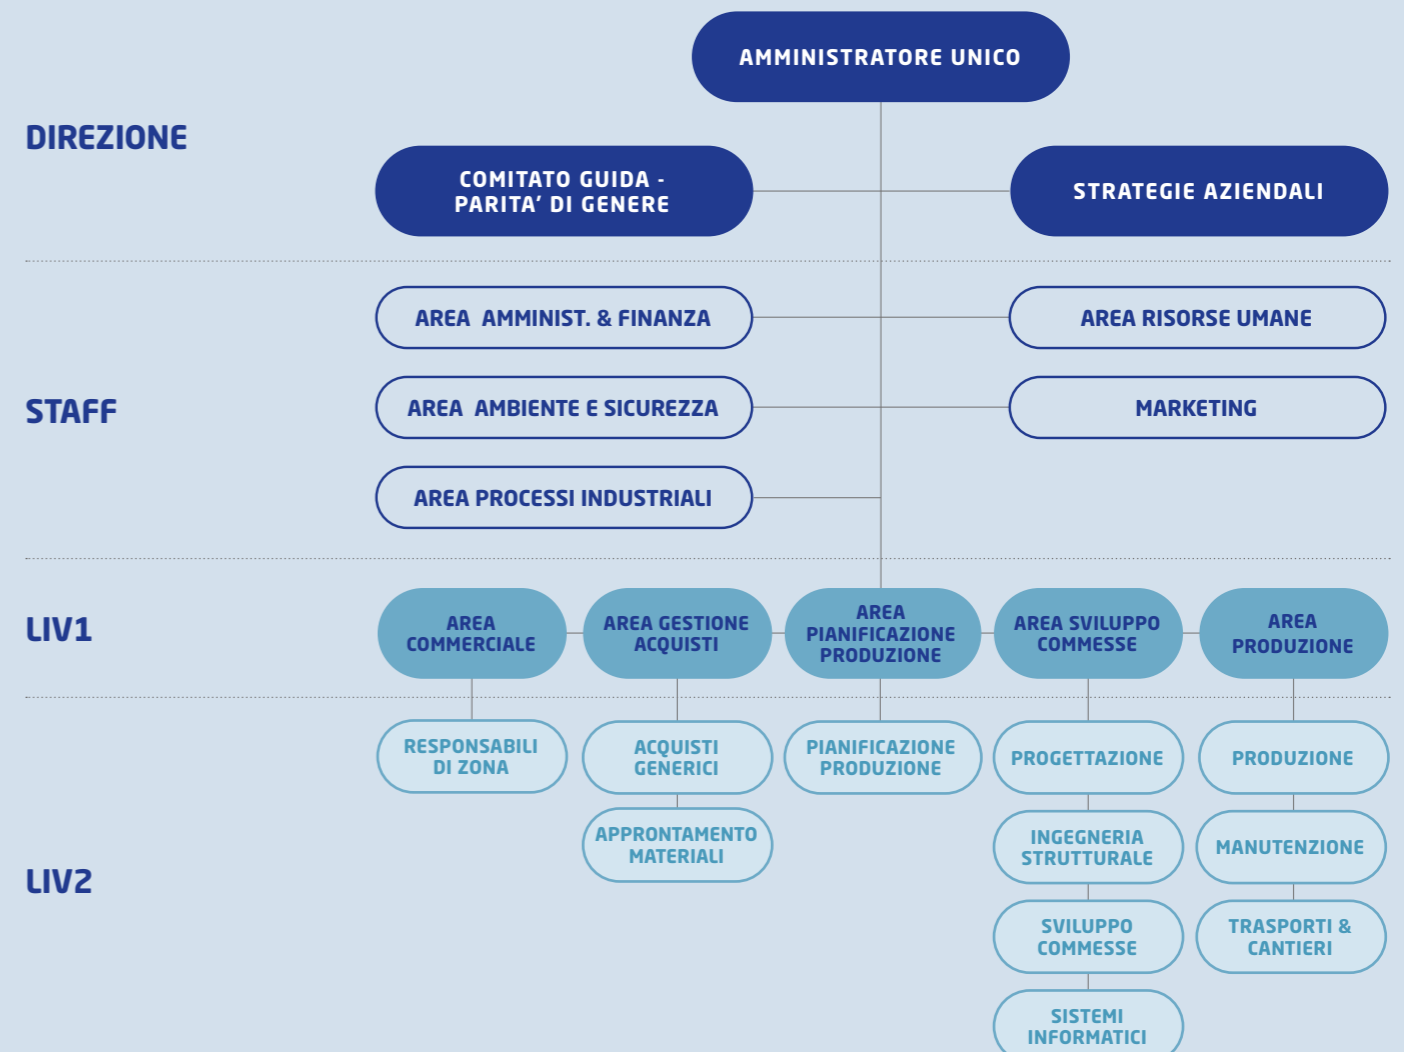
AMMINISTRATORE UNICO

DIREZIONE

COMITATO GUIDA - PARITA' DI GENERE

STRATEGIE AZIENDALI

AREA AMMINIST. & FINANZA

AREA RISORSE UMANE

STAFF

AREA AMBIENTE E SICUREZZA

MARKETING

AREA PROCESSI INDUSTRIALI

LIV1

AREA COMMERCIALE

AREA GESTIONE ACQUISTI

AREA PIANIFICAZIONE PRODUZIONE

AREA SVILUPPO COMMESSE

AREA PRODUZIONE

RESPONSABILI DI ZONA

ACQUISTI GENERICI

PIANIFICAZIONE PRODUZIONE

PROGETTAZIONE

PRODUZIONE

APPRONTAMENTO MATERIALI

INGEGNERIA STRUTTURALE

MANUTENZIONE

LIV2

SVILUPPO COMMESSE

TRASPORTI & CANTIERI

SISTEMI INFORMATICI